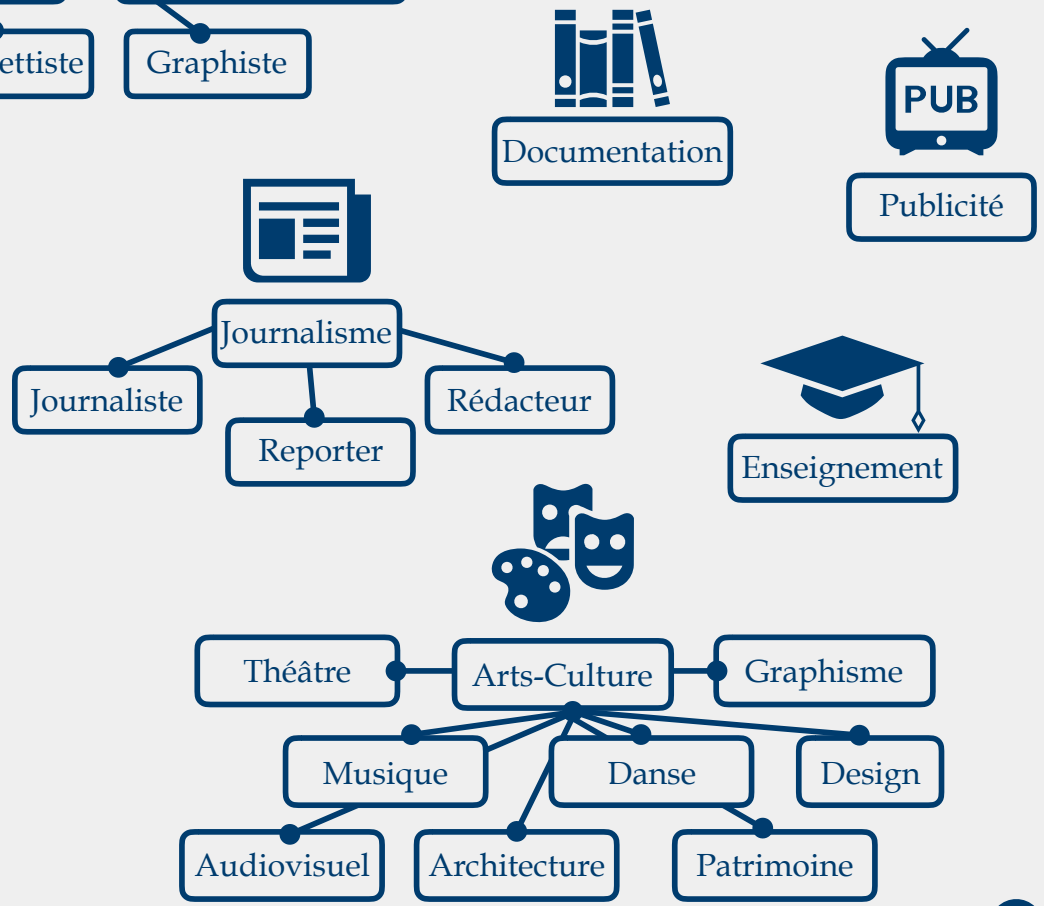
ettiste

Graphiste

Documentation

PUB

Publicité

Journalisme

Journaliste

Reporter

Rédacteur

Enseignement

Théâtre

Arts-Culture

Graphisme

Musique

Danse

Design

Audiovisuel

Architecture

Patrimoine